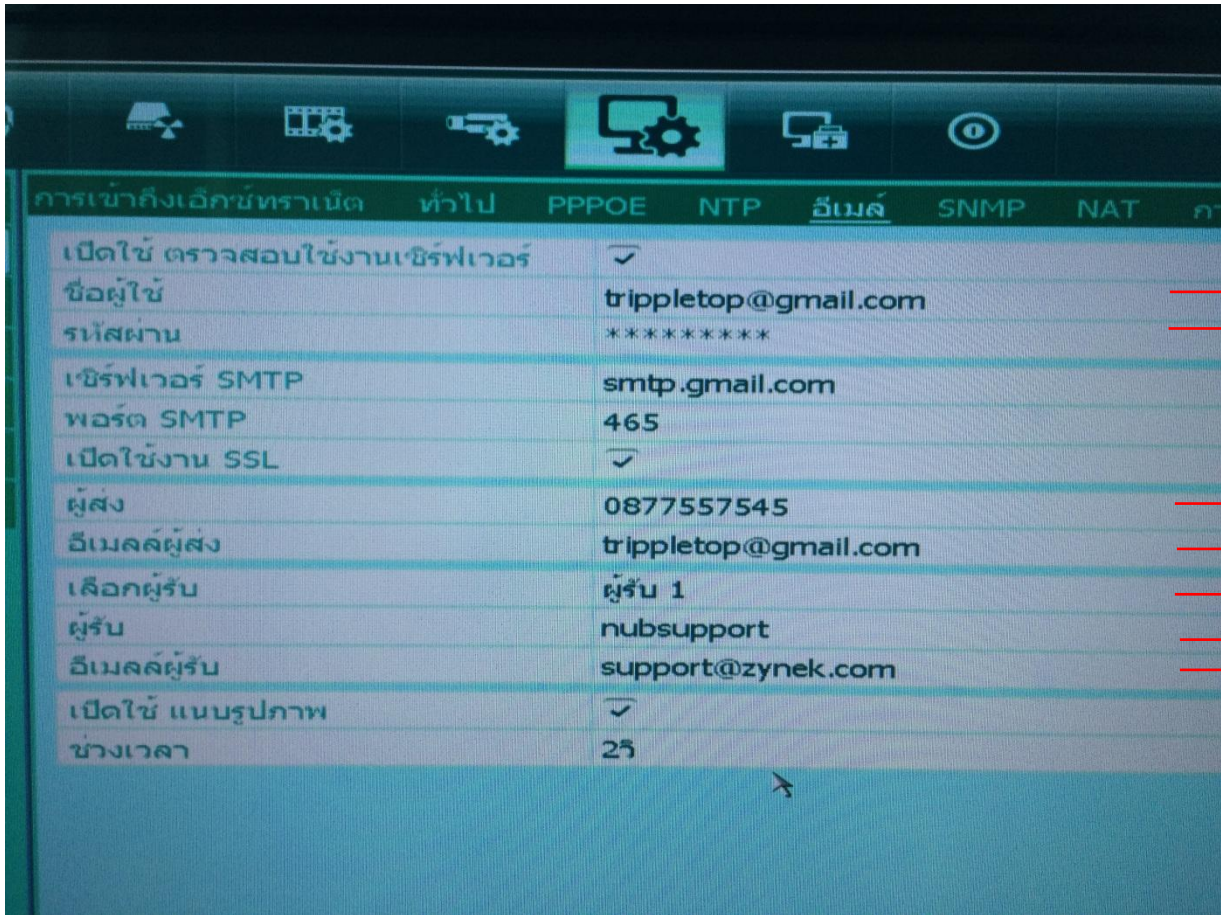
การเข้าถึงเอ็กซ์ทราเน็ต ทั่วไป PPPOE NTP อีเมล์ SNMP NAT ก

| | |
|---|---|
| เปิดใช้ ตรวจสอบใช้งานเซิร์ฟเวอร์ | ✓ |
| ชื่อผู้ใช้ | tripple​top@gmail.com |
| รหัสผ่าน | ********* |
| เซิร์ฟเวอร์ SMTP | smtp.gmail.com |
| พอร์ต SMTP | 465 |
| เปิดใช้งาน SSL | ✓ |
| ผู้ส่ง | 0877557545 |
| อีเมลล์ผู้ส่ง | tripple​top@gmail.com |
| เลือกผู้รับ | ผู้รับ 1 |
| ผู้รับ | nubsupport |
| อีเมลล์ผู้รับ | support@zynek.com |
| เปิดใช้ แนบรูปภาพ | ✓ |
| ช่วงเวลา | 2วิ |